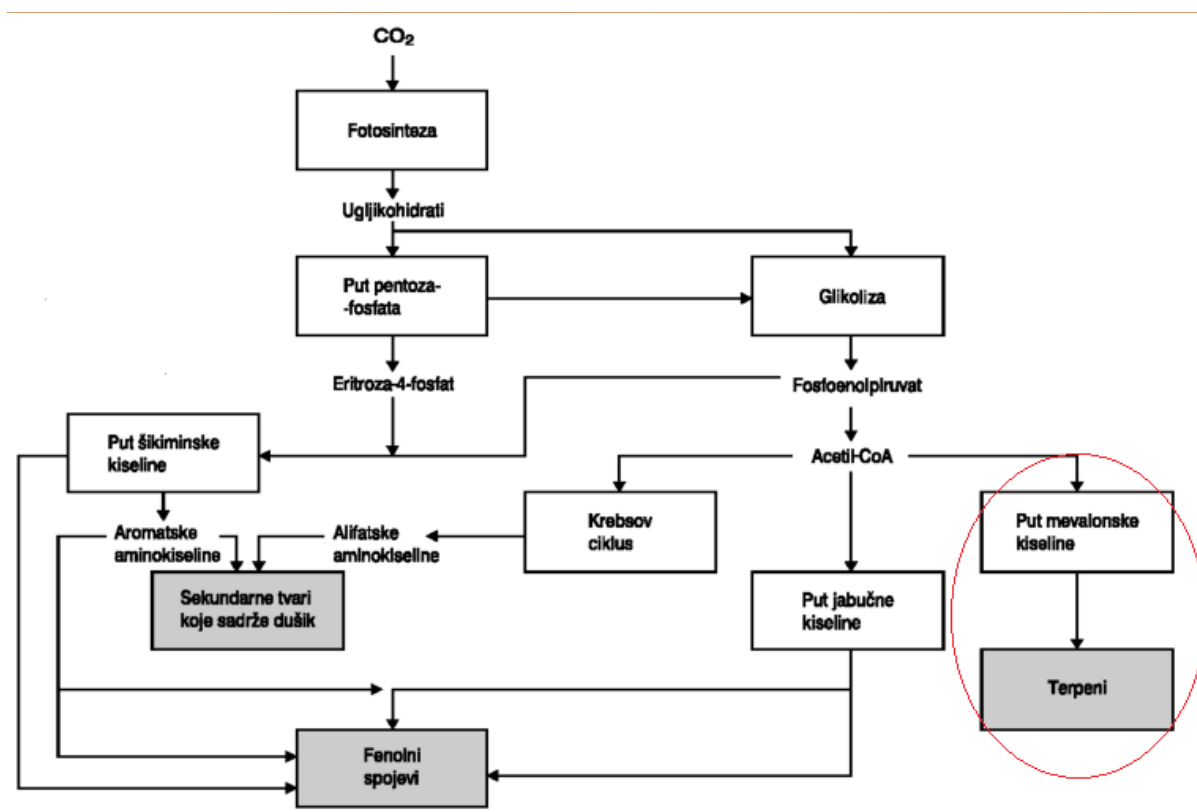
$CO_2$

Fotosinteza

Ugljikohidrati

Put pentoza-fosfata

Glikoliza

Eritroza-4-fosfat

Fosfoenolpiruvat

Put šikiminske kiseline

Acetil-CoA

Aromatske aminokiseline

Alifatske aminokiseline

Krebsov ciklus

Put mevalonske kiseline

Sekundarne tvari koje sadrže dušik

Put jabučne kiseline

Terpeni

Fenolni spojevi